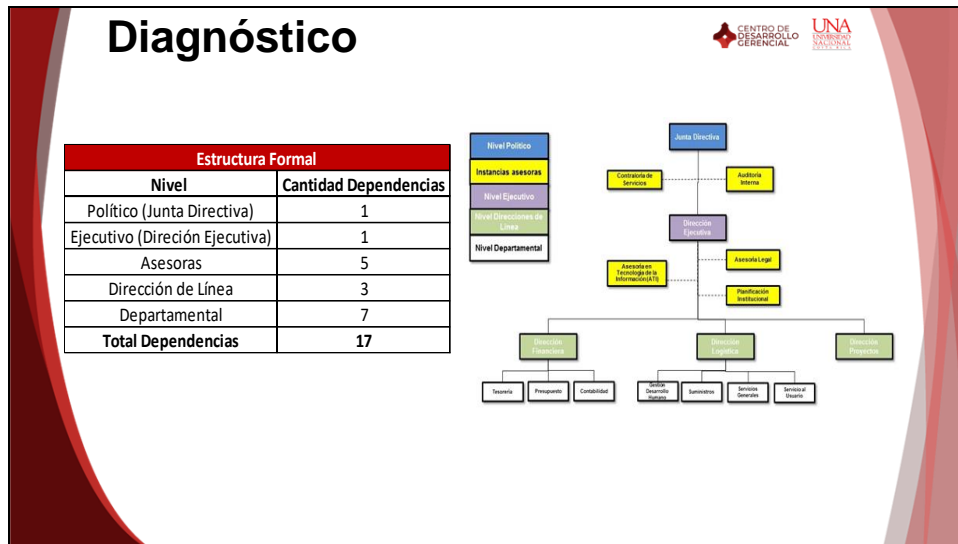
Diagnóstico

CENTRO DE DESARROLLO GERENCIAL

UNA UNIVERSIDAD NACIONAL

| Estructura Formal | |
|---|---|
| Nivel | Cantidad Dependencias |
| Político (Junta Directiva) | 1 |
| Ejecutivo (Direción Ejecutiva) | 1 |
| Asesoras | 5 |
| Dirección de Línea | 3 |
| Departamental | 7 |
| Total Dependencias | 17 |

Nivel Político
Instancias asesoras
Nivel Ejecutivo
Nivel Direcciones de Línea
Nivel Departamental

Junta Directiva
Contraloría de Servicios
Auditoría Interna
Dirección Ejecutiva
Asesoría Legal
Asesoría en Tecnología de la Información (ATI)
Planificación Institucional
Dirección Financiera
Dirección Logística
Dirección Proyectos
Tesorería
Presupuesto
Contabilidad
Gestión Desarrollo Humano
Suministros
Servicios Generales
Servicio al Usuario